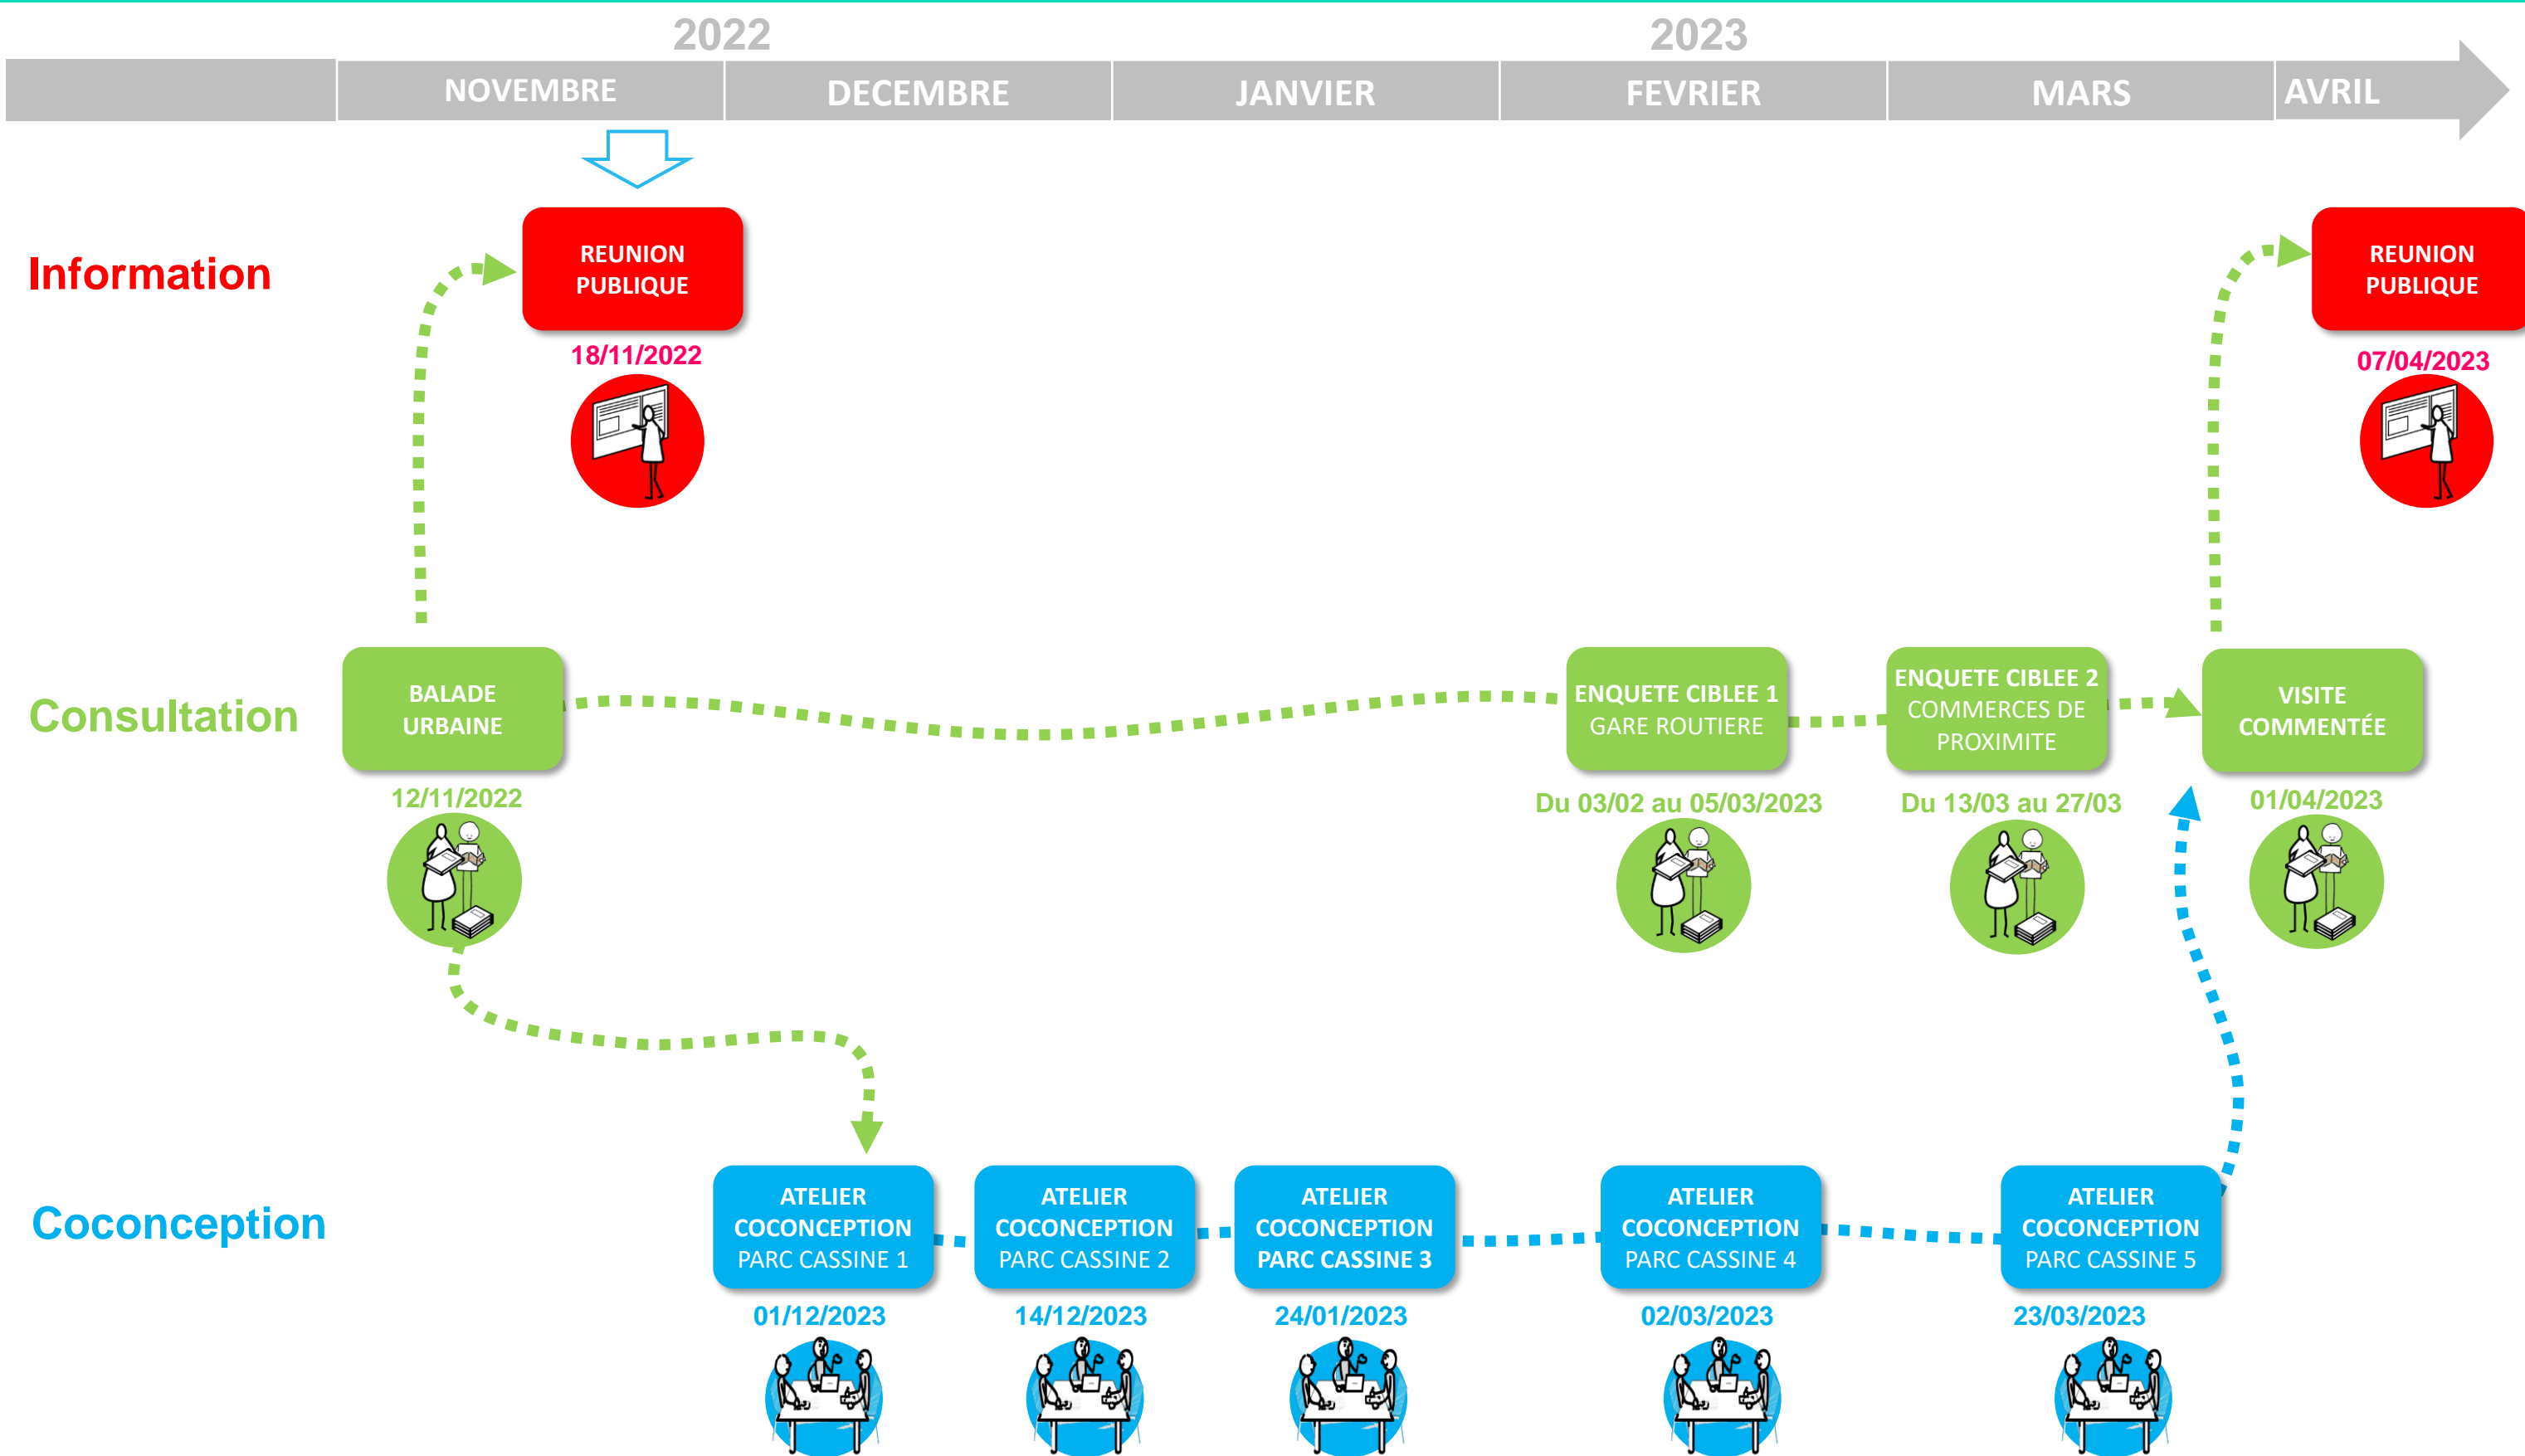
2022

2023

NOVEMBRE

DECEMBRE

JANVIER

FEVRIER

MARS

AVRIL

Information

REUNION PUBLIQUE

18/11/2022

REUNION PUBLIQUE

07/04/2023

Consultation

BALADE URBAINE

12/11/2022

ENQUETE CIBLEE 1 GARE ROUTIERE

Du 03/02 au 05/03/2023

ENQUETE CIBLEE 2 COMMERCES DE PROXIMITE

Du 13/03 au 27/03

VISITE COMMENTÉE

01/04/2023

Coconception

ATELIER COCONCEPTION PARC CASSINE 1

01/12/2023

ATELIER COCONCEPTION PARC CASSINE 2

14/12/2023

ATELIER COCONCEPTION PARC CASSINE 3

24/01/2023

ATELIER COCONCEPTION PARC CASSINE 4

02/03/2023

ATELIER COCONCEPTION PARC CASSINE 5

23/03/2023